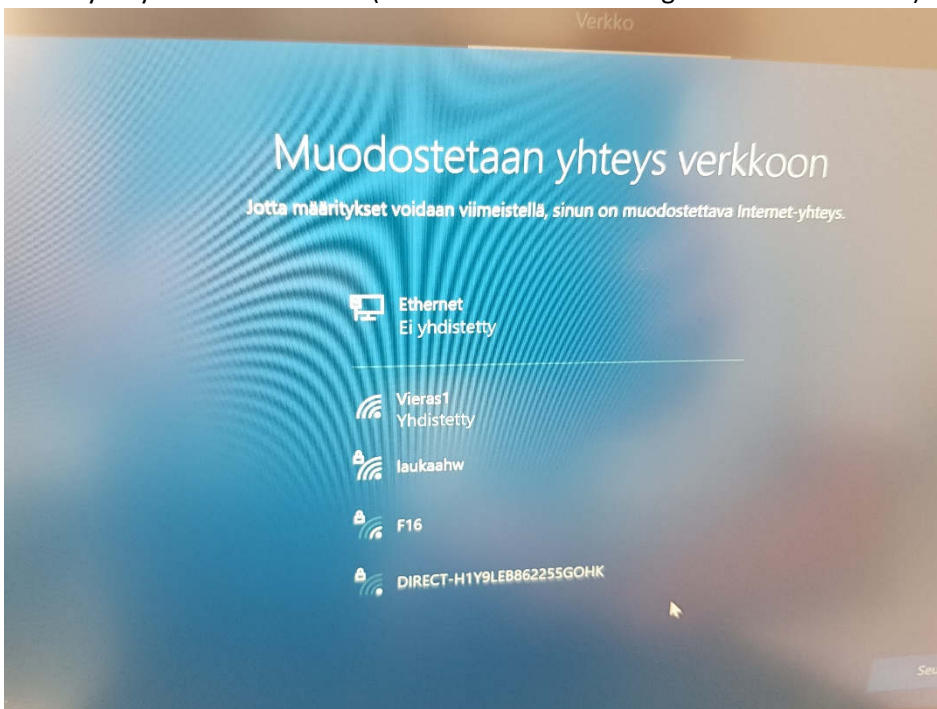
Verkko

Muodostetaan yhteys verkkoon

Jotta määritykset voidaan viimeistellä, sinun on muodostettava Internet-yhteys.

Ethernet
Ei yhdistetty

Vieras1
Yhdistetty

laukaahw

F16

DIRECT-H1Y9LEB862255GOHK

Seu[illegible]